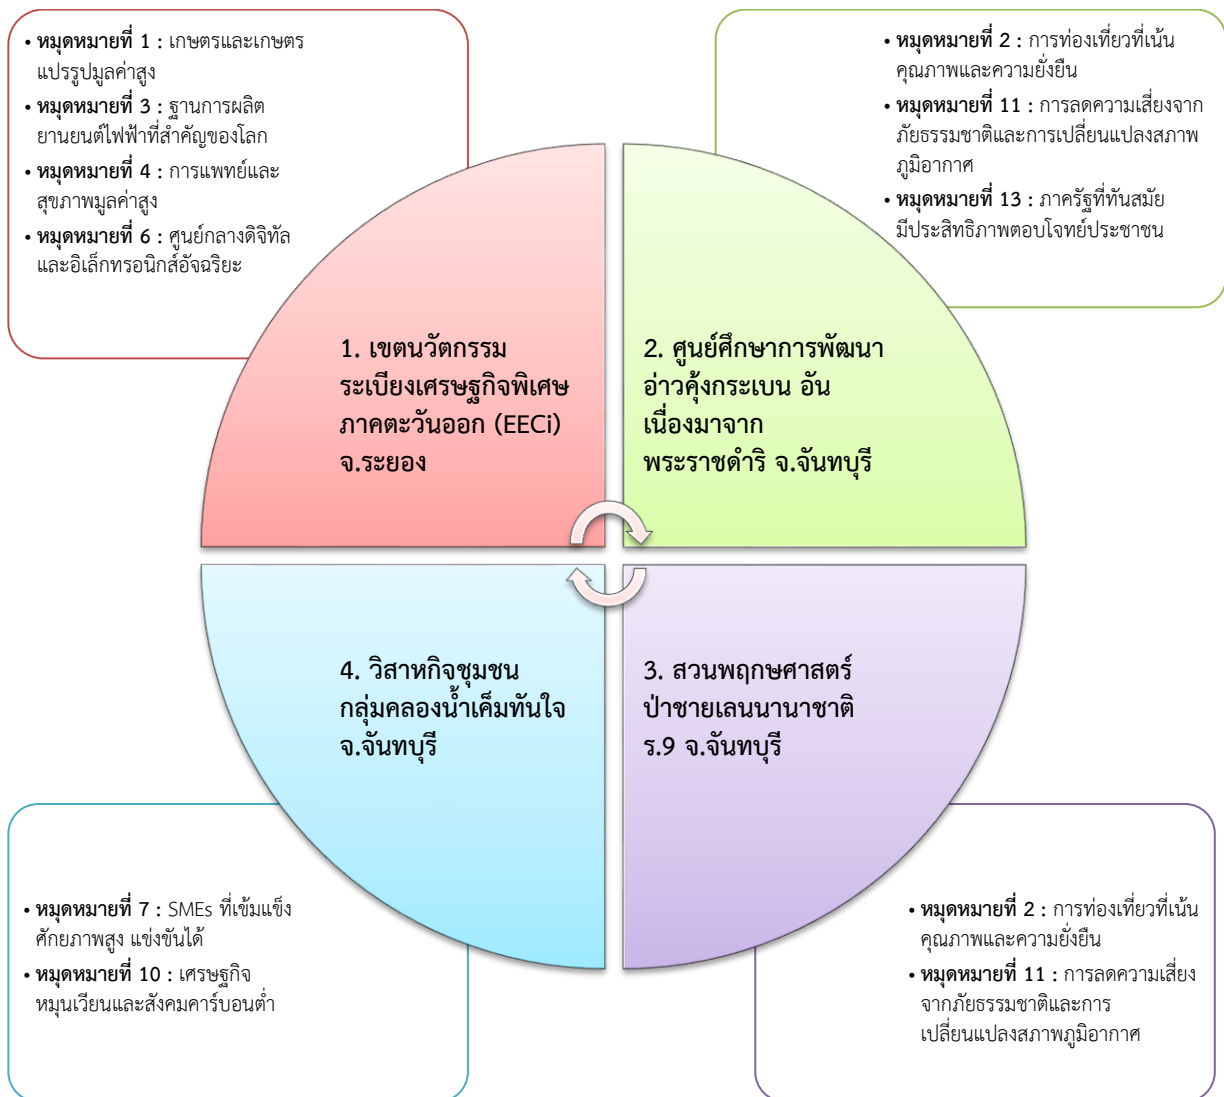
• หมุดหมายที่ 1 : เกษตรและเกษตรแปรรูปมูลค่าสูง
• หมุดหมายที่ 3 : ฐานการผลิตยานยนต์ไฟฟ้าที่สำคัญของโลก
• หมุดหมายที่ 4 : การแพทย์และสุขภาพมูลค่าสูง
• หมุดหมายที่ 6 : ศูนย์กลางดิจิทัลและอิเล็กทรอนิกส์อัจฉริยะ

• หมุดหมายที่ 2 : การท่องเที่ยวที่เน้นคุณภาพและความยั่งยืน
• หมุดหมายที่ 11 : การลดความเสี่ยงจากภัยธรรมชาติและการเปลี่ยนแปลงสภาพภูมิอากาศ
• หมุดหมายที่ 13 : ภาครัฐที่ทันสมัย มีประสิทธิภาพตอบโจทย์ประชาชน

1. เขตนวัตกรรมระเบียงเศรษฐกิจพิเศษภาคตะวันออก (EECi) จ.ระยอง

2. ศูนย์ศึกษาการพัฒนาอ่าวคุ้งกระเบน อันเนื่องมาจากพระราชดำริ จ.จันทบุรี

4. วิสาหกิจชุมชนกลุ่มคลองน้ำเค็มทันใจ จ.จันทบุรี

3. สวนพฤกษศาสตร์ป่าชายเลนนานาชาติ ร.9 จ.จันทบุรี

• หมุดหมายที่ 7 : SMEs ที่เข้มแข็ง ศักยภาพสูง แข่งขันได้
• หมุดหมายที่ 10 : เศรษฐกิจหมุนเวียนและสังคมคาร์บอนต่ำ

• หมุดหมายที่ 2 : การท่องเที่ยวที่เน้นคุณภาพและความยั่งยืน
• หมุดหมายที่ 11 : การลดความเสี่ยงจากภัยธรรมชาติและการเปลี่ยนแปลงสภาพภูมิอากาศ